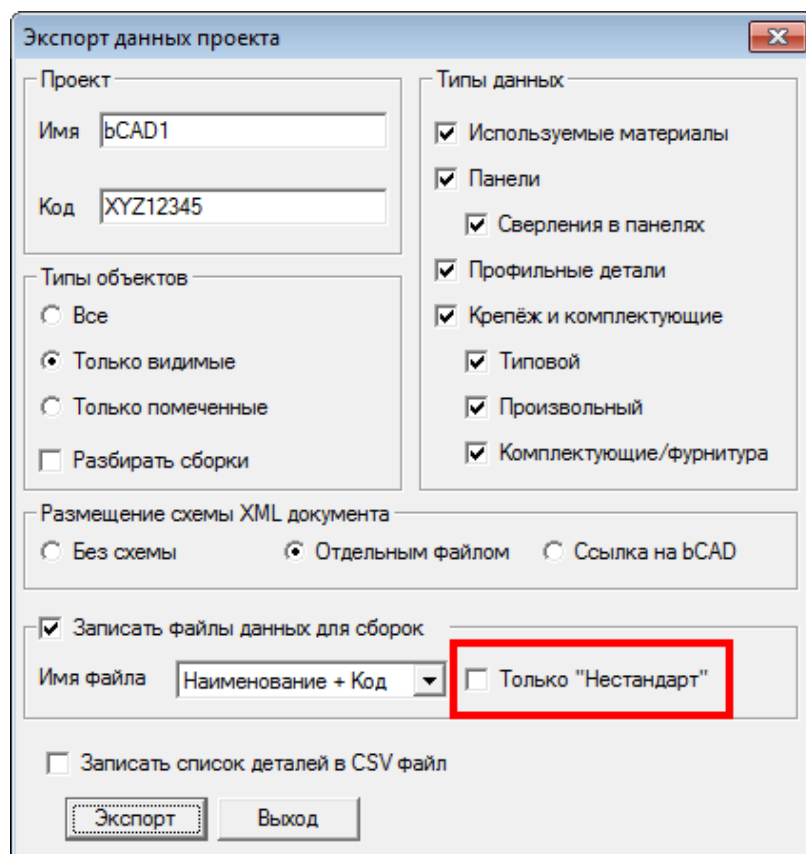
Экспорт данных проекта

Проект

Имя bCAD1

Код XYZ12345

Типы объектов

Все

Только видимые

Только помеченные

Разбирать сборки

Типы данных

Используемые материалы

Панели

Сверления в панелях

Профильные детали

Крепёж и комплектующие

Типовой

Произвольный

Комплектующие/фурнитура

Размещение схемы XML документа

Без схемы

Отдельным файлом

Ссылка на bCAD

Записать файлы данных для сборок

Имя файла Наименование + Код

Только "Нестандарт"

Записать список деталей в CSV файл

Экспорт

Выход